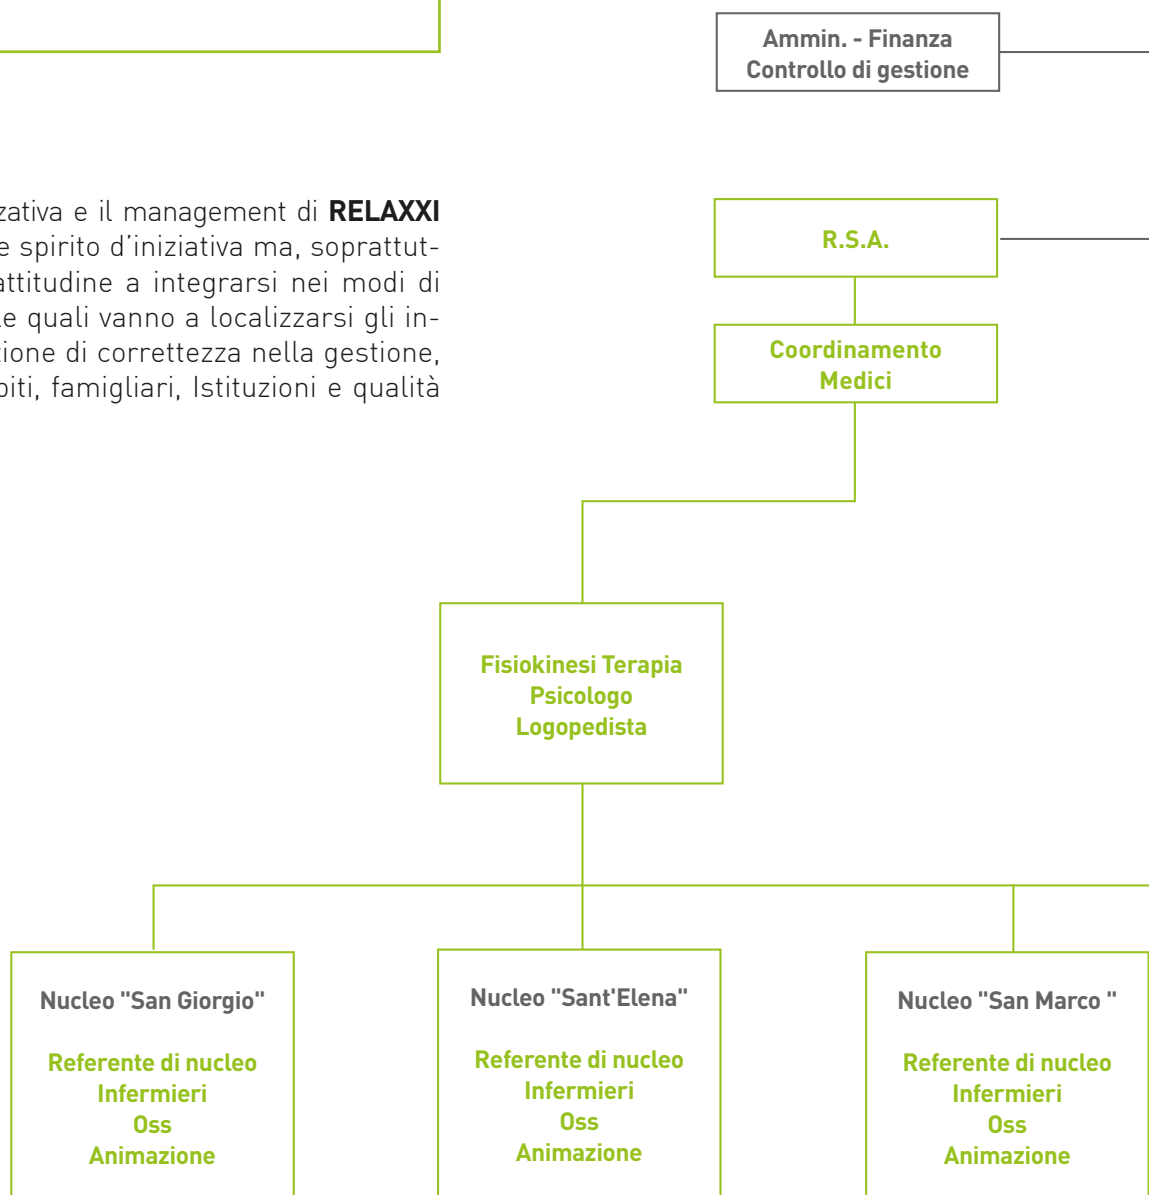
Ammin. - Finanza
Controllo di gestione

zativa e il management di **RELAXXI** e spirito d'iniziativa ma, soprattutattitudine a integrarsi nei modi di e quali vanno a localizzarsi gli inione di correttezza nella gestione, piti, famigliari, Istituzioni e qualità

R.S.A.

Coordinamento
Medici

Fisiokinesi Terapia
Psicologo
Logopedista

Nucleo "San Giorgio"

Referente di nucleo
Infermieri
Oss
Animazione

Nucleo "Sant'Elena"

Referente di nucleo
Infermieri
Oss
Animazione

Nucleo "San Marco "

Referente di nucleo
Infermieri
Oss
Animazione